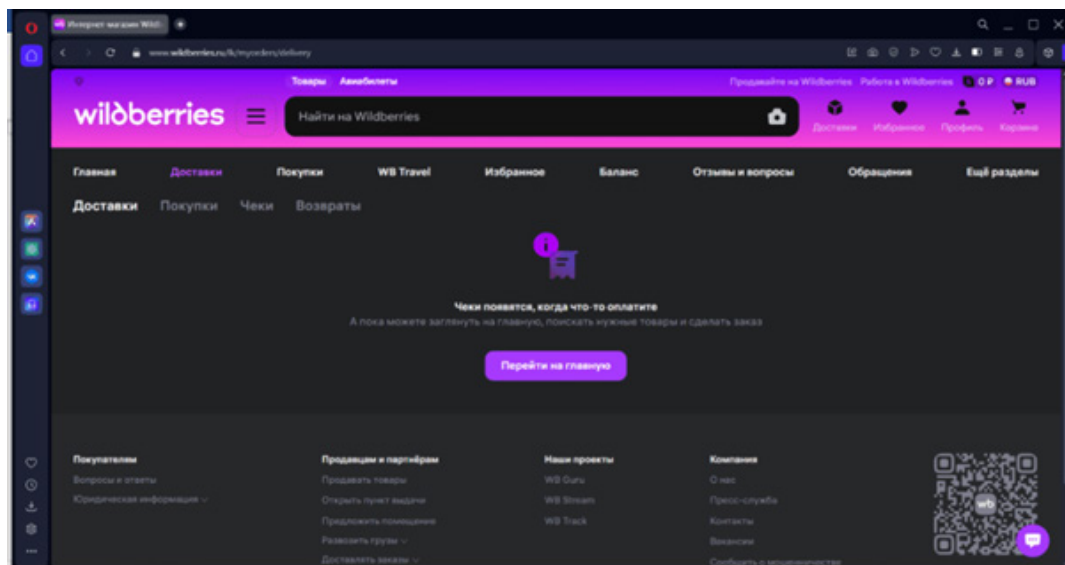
Интернет магазин Wild

www.wildberries.ru/lk/myorders/delivery

Товары Авиабилеты

Продавайте на Wildberries Работа в Wildberries RUB

wildberries

Найти на Wildberries

Доставки Избранное Профиль Корзина

Главная Доставки Покупки WB Travel Избранное Баланс Отзывы и вопросы Обращения Ещё разделы

Доставки Покупки Чеки Возвраты

Чеки появятся, когда что-то оплатите

А пока можете заглянуть на главную, поискать нужные товары и сделать заказ

Перейти на главную

Покупателям
Вопросы и ответы
Юридическая информация

Продавцам и партнёрам
Продавать товары
Открыть пункт выдачи
Предложить помещение
Развозить грузы
Доставлять заказы

Наши проекты
WB Guru
WB Stream
WB Track

Компания
О нас
Пресс-служба
Контакты
Вакансии
Сообщить о мошенничестве